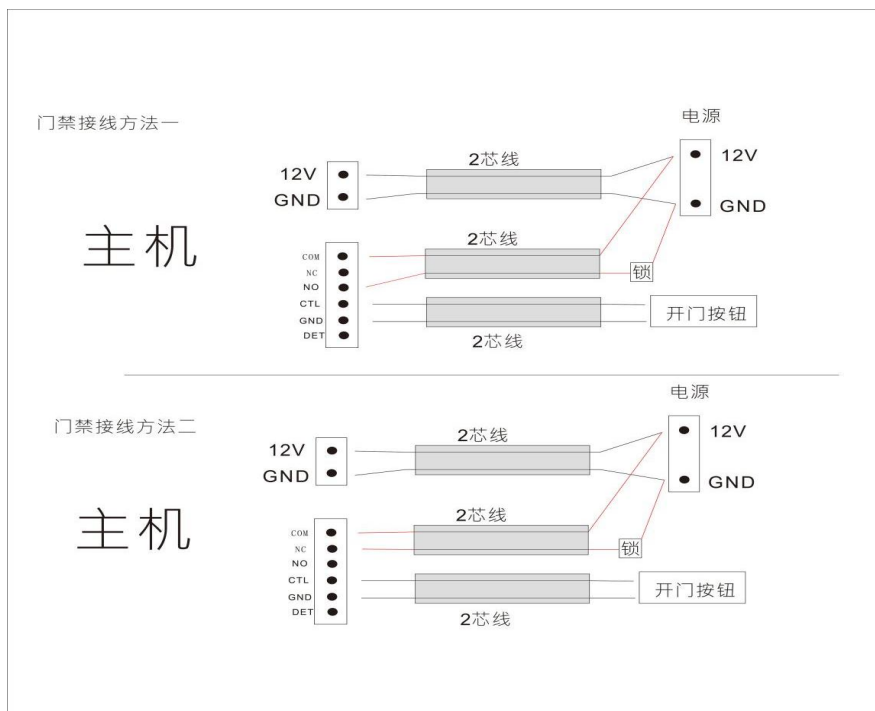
门禁接线方法一

电源

2芯线

12V

12V

GND

GND

主机

2芯线

COM

NC

锁

NO

CTL

开门按钮

GND

DET

2芯线

电源

门禁接线方法二

2芯线

12V

12V

GND

GND

主机

2芯线

COM

NC

锁

NO

CTL

开门按钮

GND

DET

2芯线